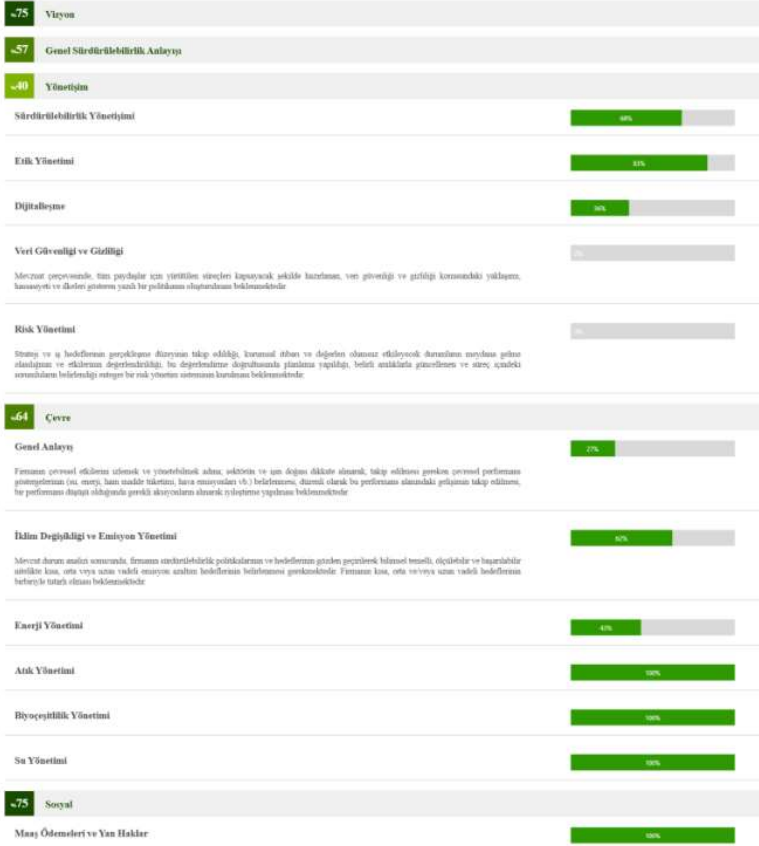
%75 Vizyon

%57 Genel Sürdürülebilirlik Anlayışı

%40 Yönetişim

Sürdürülebilirlik Yönetişimi

68%

Etik Yönetimi

83%

Dijitalleşme

36%

Veri Güvenliği ve Gizliliği

0%

Mevzuat çerçevesinde, tüm paydaşlar için yürütülen süreçleri kapsayacak şekilde hazırlanan, veri güvenliği ve gizliliği konusundaki yaklaşımı, hassasiyeti ve ilkeleri gösteren yazılı bir politikanın oluşturulması beklenmektedir

Risk Yönetimi

0%

Strateji ve iş hedeflerinin gerçekleşme düzeyinin takip edildiği, kurumsal itibarı ve değerleri olumsuz etkileyecek durumların meydana gelme olasılığının ve etkilerinin değerlendirildiği, bu değerlendirme doğrultusunda planlama yapıldığı, belirli aralıklarla güncellenen ve süreç içindeki sorumluların belirlendiği entegre bir risk yönetim sisteminin kurulması beklenmektedir

%64 Çevre

Genel Anlayış

27%

Firmanın çevresel etkilerini izlemek ve yönetebilmek adına, sektörün ve işin doğası dikkate alınarak, takip edilmesi gereken çevresel performans göstergelerinin (su, enerji, ham madde tüketimi, hava emisyonları vb.) belirlenmesi, düzenli olarak bu performans alanındaki gelişimin takip edilmesi, bir performans düşüşü olduğunda gerekli aksiyonların alınarak iyileştirme yapılması beklenmektedir

İklim Değişikliği ve Emisyon Yönetimi

62%

Mevzuat durum analizi sonucunda, firmanın sürdürülebilirlik politikalarının ve hedeflerinin gözden geçirilerek bilimsel temelli, ölçülebilir ve başarılabilir nitelikte kısa, orta veya uzun vadeli emisyon azaltım hedeflerinin belirlenmesi gerekmektedir. Firmanın kısa, orta ve/veya uzun vadeli hedeflerinin birbiriyle tutarlı olması beklenmektedir

Enerji Yönetimi

43%

Atık Yönetimi

100%

Biyoçeşitlilik Yönetimi

100%

Su Yönetimi

100%

%75 Sosyal

Maaş Ödemeleri ve Yan Haklar

100%